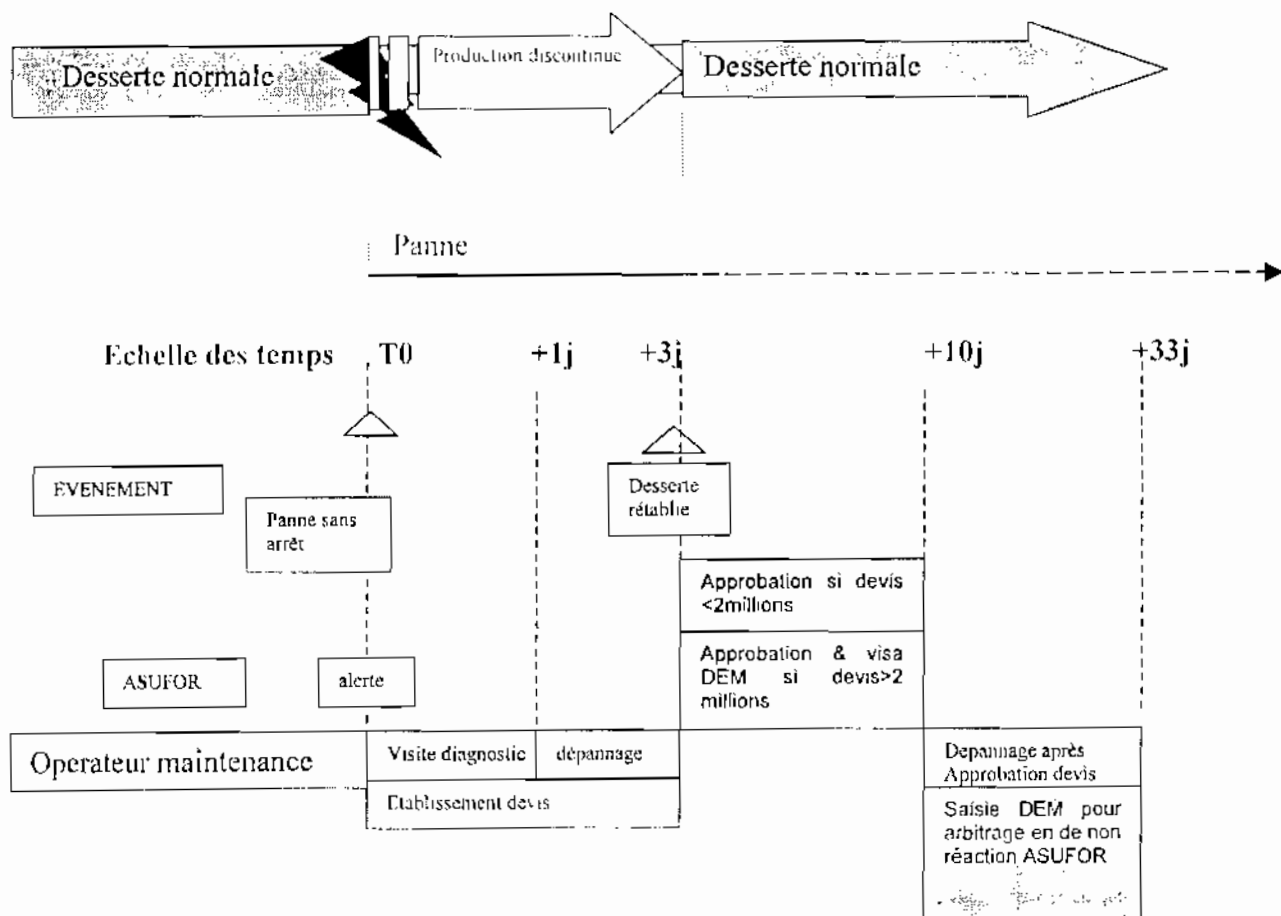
Desserte normale

Production discontinue

Desserte normale

Panne

Echelle des temps T0 +1j +3j +10j +33j

EVENEMENT

Panne sans arrêt

Desserte rétablie

Approbation si devis <2millions

Approbation & visa DEM si devis>2 millions

ASUFOR

alerte

Operateur maintenance

Visite diagnostic

dépannage

Etablissement devis

Depannage après Approbation devis

Saisie DEM pour arbitrage en de non réaction ASUFOR